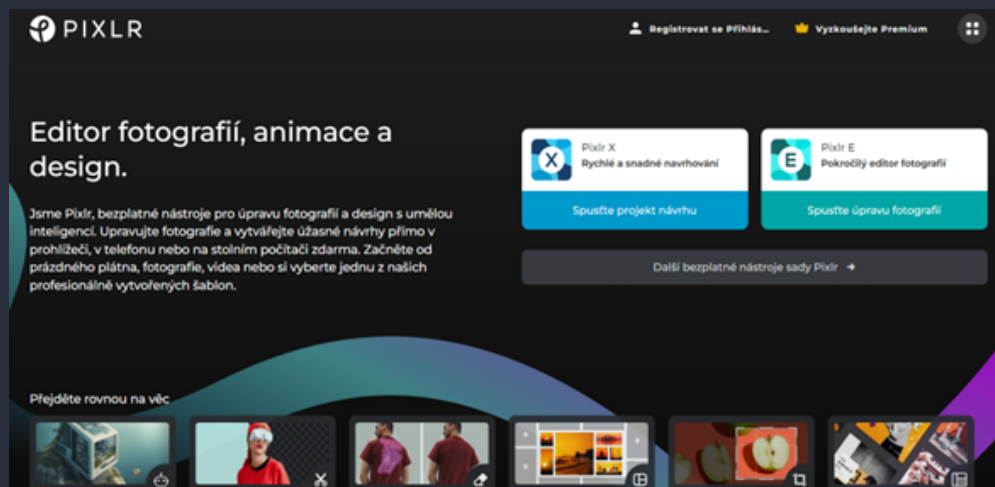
PIXLR

Registrovat se Přihlás...

Vyzkoušejte Premium

Editor fotografií, animace a design.

Jsme Pixlr, bezplatné nástroje pro úpravu fotografií a design s umělou inteligencí. Upravujte fotografie a vytvářejte úžasné návrhy přímo v prohlížeči, v telefonu nebo na stolním počítači zdarma. Začněte od prázdného plátna, fotografie, videa nebo si vyberte jednu z našich profesionálně vytvořených šablon.

X
Pixlr X
Rychlé a snadné navrhování

Spusťte projekt návrhu

E
Pixlr E
Pokročilý editor fotografií

Spusťte úpravu fotografií

Další bezplatné nástroje sady Pixlr →

Přejděte rovnou na věc